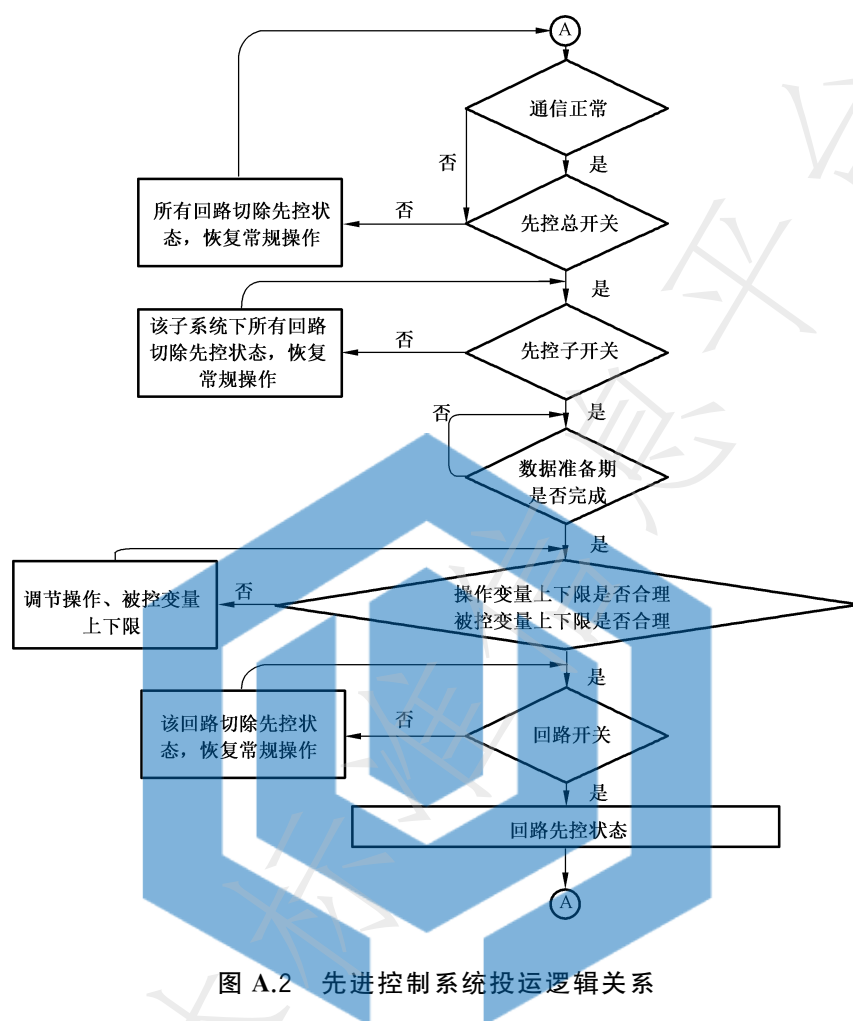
A

通信正常

否

是

所有回路切除先控状态，恢复常规操作

否

先控总开关

是

该子系统下所有回路切除先控状态，恢复常规操作

否

先控子开关

否

是

数据准备期是否完成

是

调节操作、被控变量上下限

否

操作变量上下限是否合理
被控变量上下限是否合理

是

该回路切除先控状态，恢复常规操作

否

回路开关

是

回路先控状态

A

图 A.2 先进控制系统投运逻辑关系